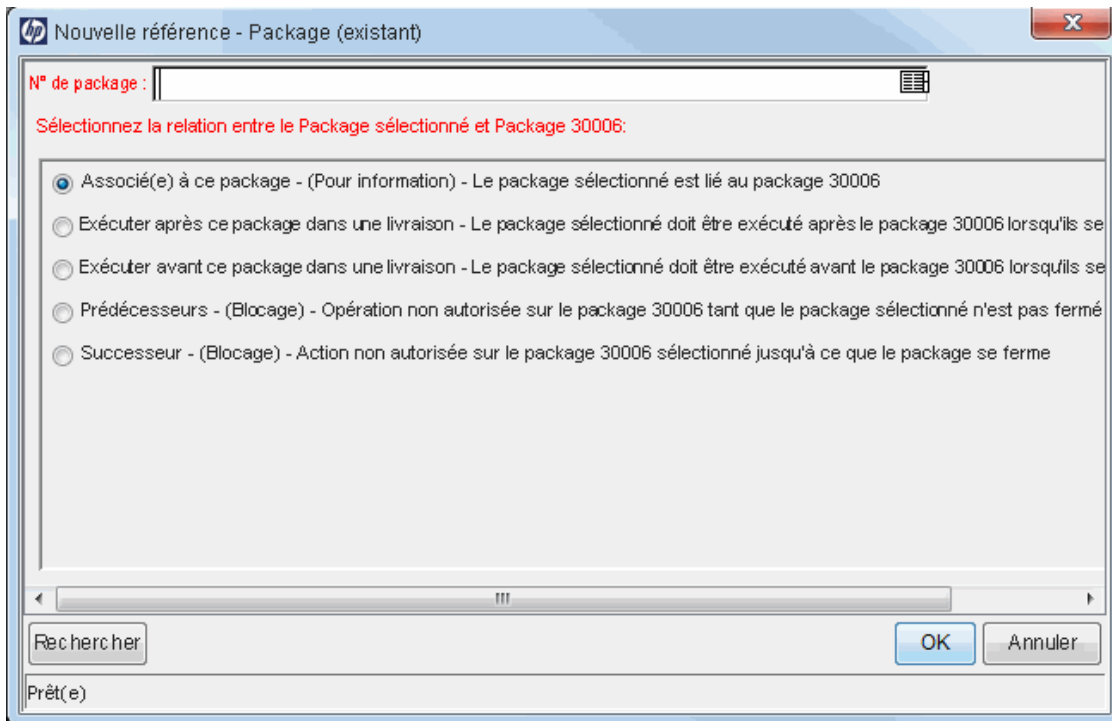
Nouvelle référence - Package (existant)

N° de package :

Sélectionnez la relation entre le Package sélectionné et Package 30006:

Associé(e) à ce package - (Pour information) - Le package sélectionné est lié au package 30006

Exécuter après ce package dans une livraison - Le package sélectionné doit être exécuté après le package 30006 lorsqu'ils se

Exécuter avant ce package dans une livraison - Le package sélectionné doit être exécuté avant le package 30006 lorsqu'ils se

Prédécesseurs - (Blocage) - Opération non autorisée sur le package 30006 tant que le package sélectionné n'est pas fermé

Successeur - (Blocage) - Action non autorisée sur le package 30006 sélectionné jusqu'à ce que le package se ferme

Rechercher

OK

Annuler

Prêt(e)